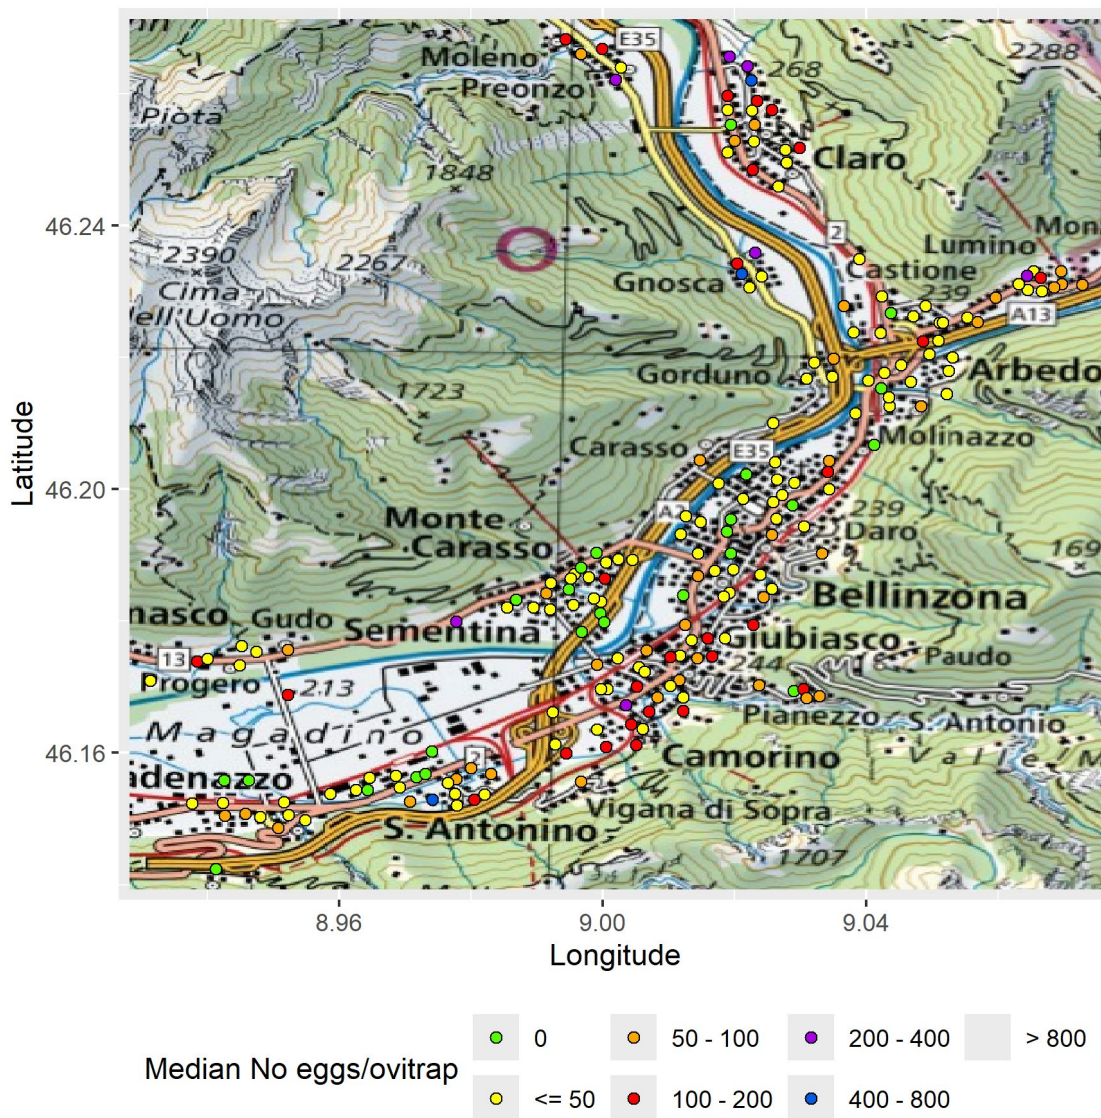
Moleno
Preonzo
E35
268
2288
Piota
Claro
1848
46.24
2390
2267
Cima
dell'Uomo
Gnosca
2
Lumino
Castione
Mon
239
A13
Gorduno
Arbedo
1723
Carasso
E35
Molinazzo
46.20
Monte
Carasso
A
239
Daro
169
nasco
Gudo
Sementina
Bellinzona
Giubiasco
Paudo
13
Progero
213
244
Pianezzo
S. Antonio
Magadino
46.16
2
Camorino
Valle
adenazzo
Vigana di Sopra
S. Antonino
1707
8.96
9.00
9.04

Latitude

Longitude

Median No eggs/ovitrap
0
<= 50
50 - 100
100 - 200
200 - 400
400 - 800
> 800